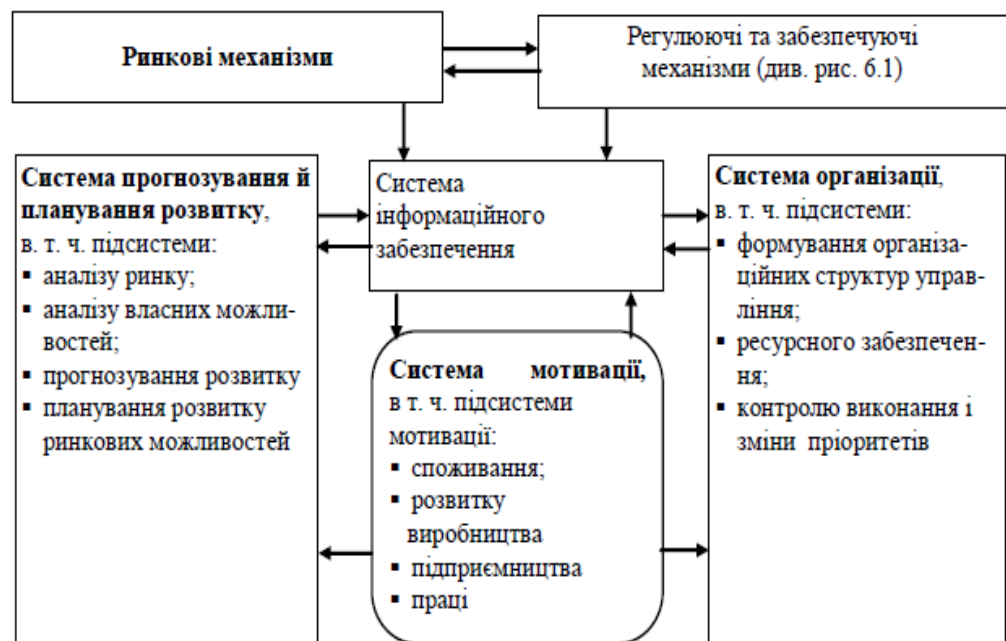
Ринкові механізми

Регулюючі та забезпечуючі механізми (див. рис. 6.1)

Система прогнозування й планування розвитку, в. т. ч. підсистеми:
▪ аналізу ринку;
▪ аналізу власних можливостей;
▪ прогнозування розвитку
▪ планування розвитку ринкових можливостей

Система інформаційного забезпечення

Система організації, в. т. ч. підсистеми:
▪ формування організаційних структур управління;
▪ ресурсного забезпечення;
▪ контролю виконання і зміни пріоритетів

Система мотивації, в т. ч. підсистеми мотивації:
▪ споживання;
▪ розвитку виробництва
▪ підприємництва
▪ праці